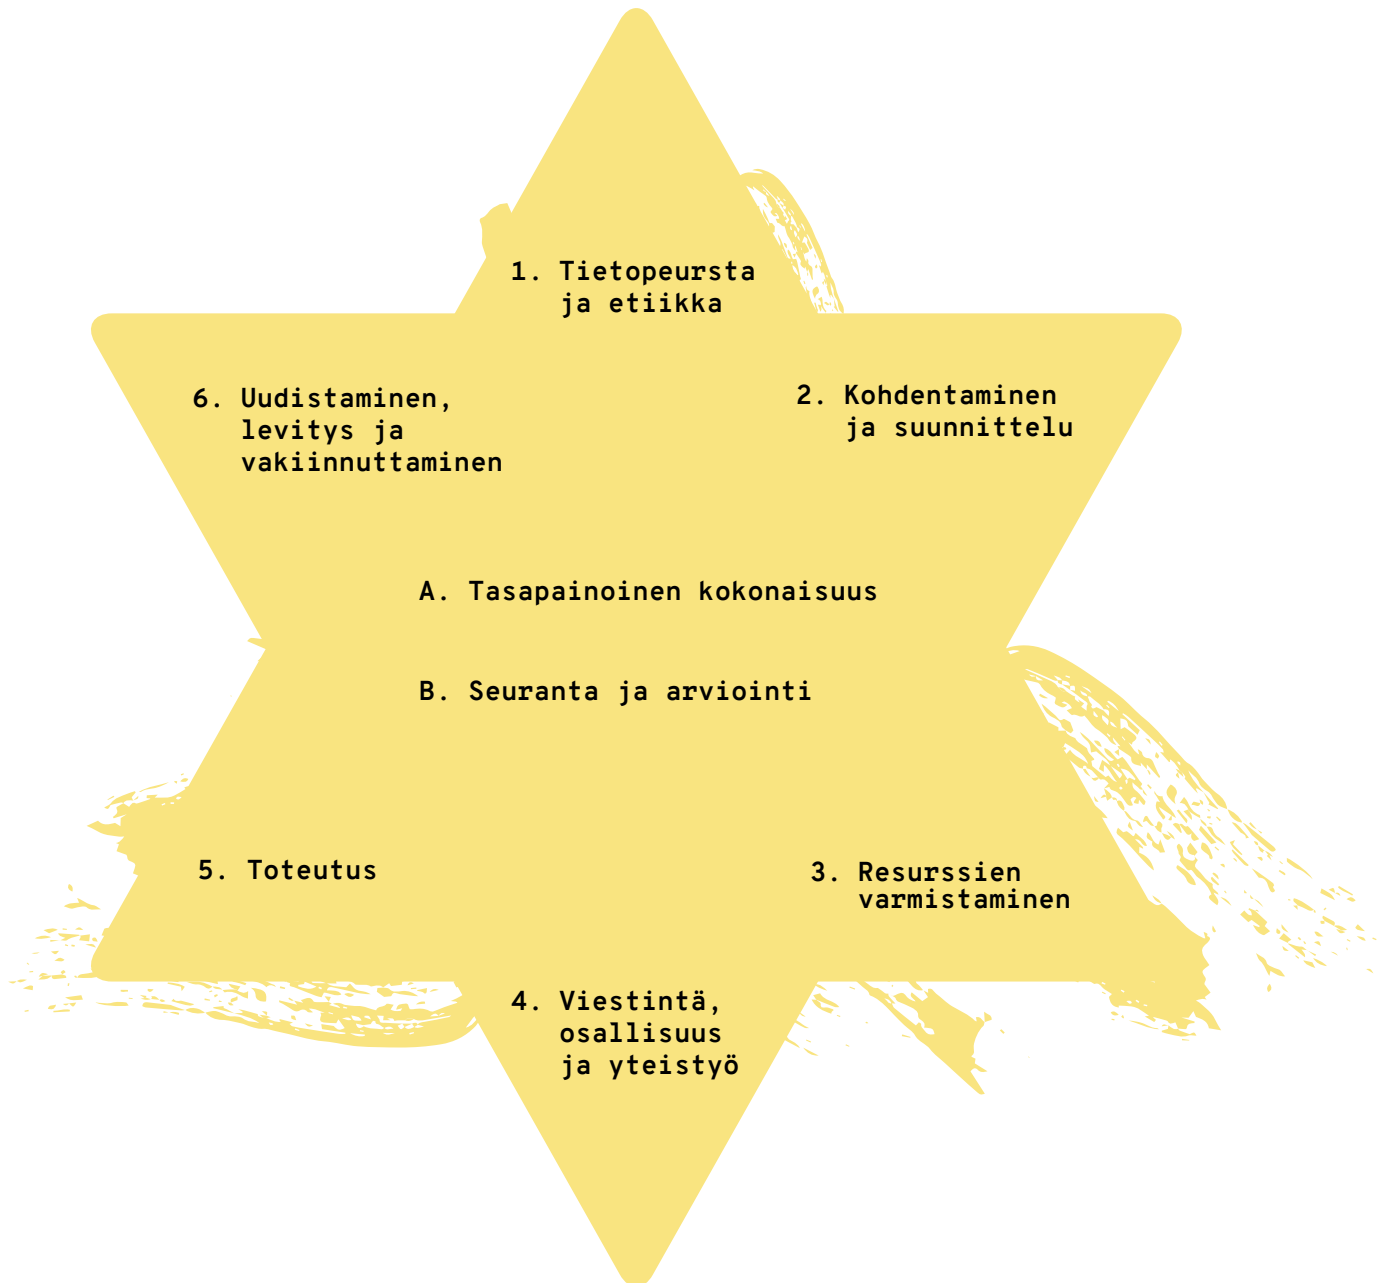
1. Tietopeursta ja etiikka

6. Uudistaminen, levitys ja vakiinnuttaminen

2. Kohdentaminen ja suunnittelu

A. Tasapainoinen kokonaisuus

B. Seuranta ja arviointi

5. Toteutus

3. Resurssien varmistaminen

4. Viestintä, osallisuus ja yteistyö